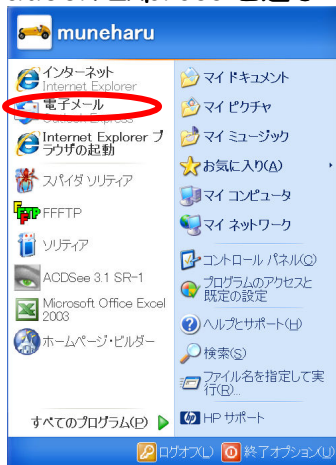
muneharu

インターネット
Internet Explorer

電子メール
Outlook Express

Internet Explorer ブラウザの起動

スパイダ ソリティア

FFFTP

ソリティア

ACDSee 3.1 SR-1

Microsoft Office Excel 2003

ホームページ・ビルダー

すべてのプログラム(P)

マイ ドキュメント

マイ ピクチャ

マイ ミュージック

お気に入り(A)

マイ コンピュータ

マイ ネットワーク

コントロール パネル(C)

プログラムのアクセスと既定の設定

ヘルプとサポート(H)

検索(S)

ファイル名を指定して実行(R)...

HP サポート

ログオフ(L)

終了オプション(U)